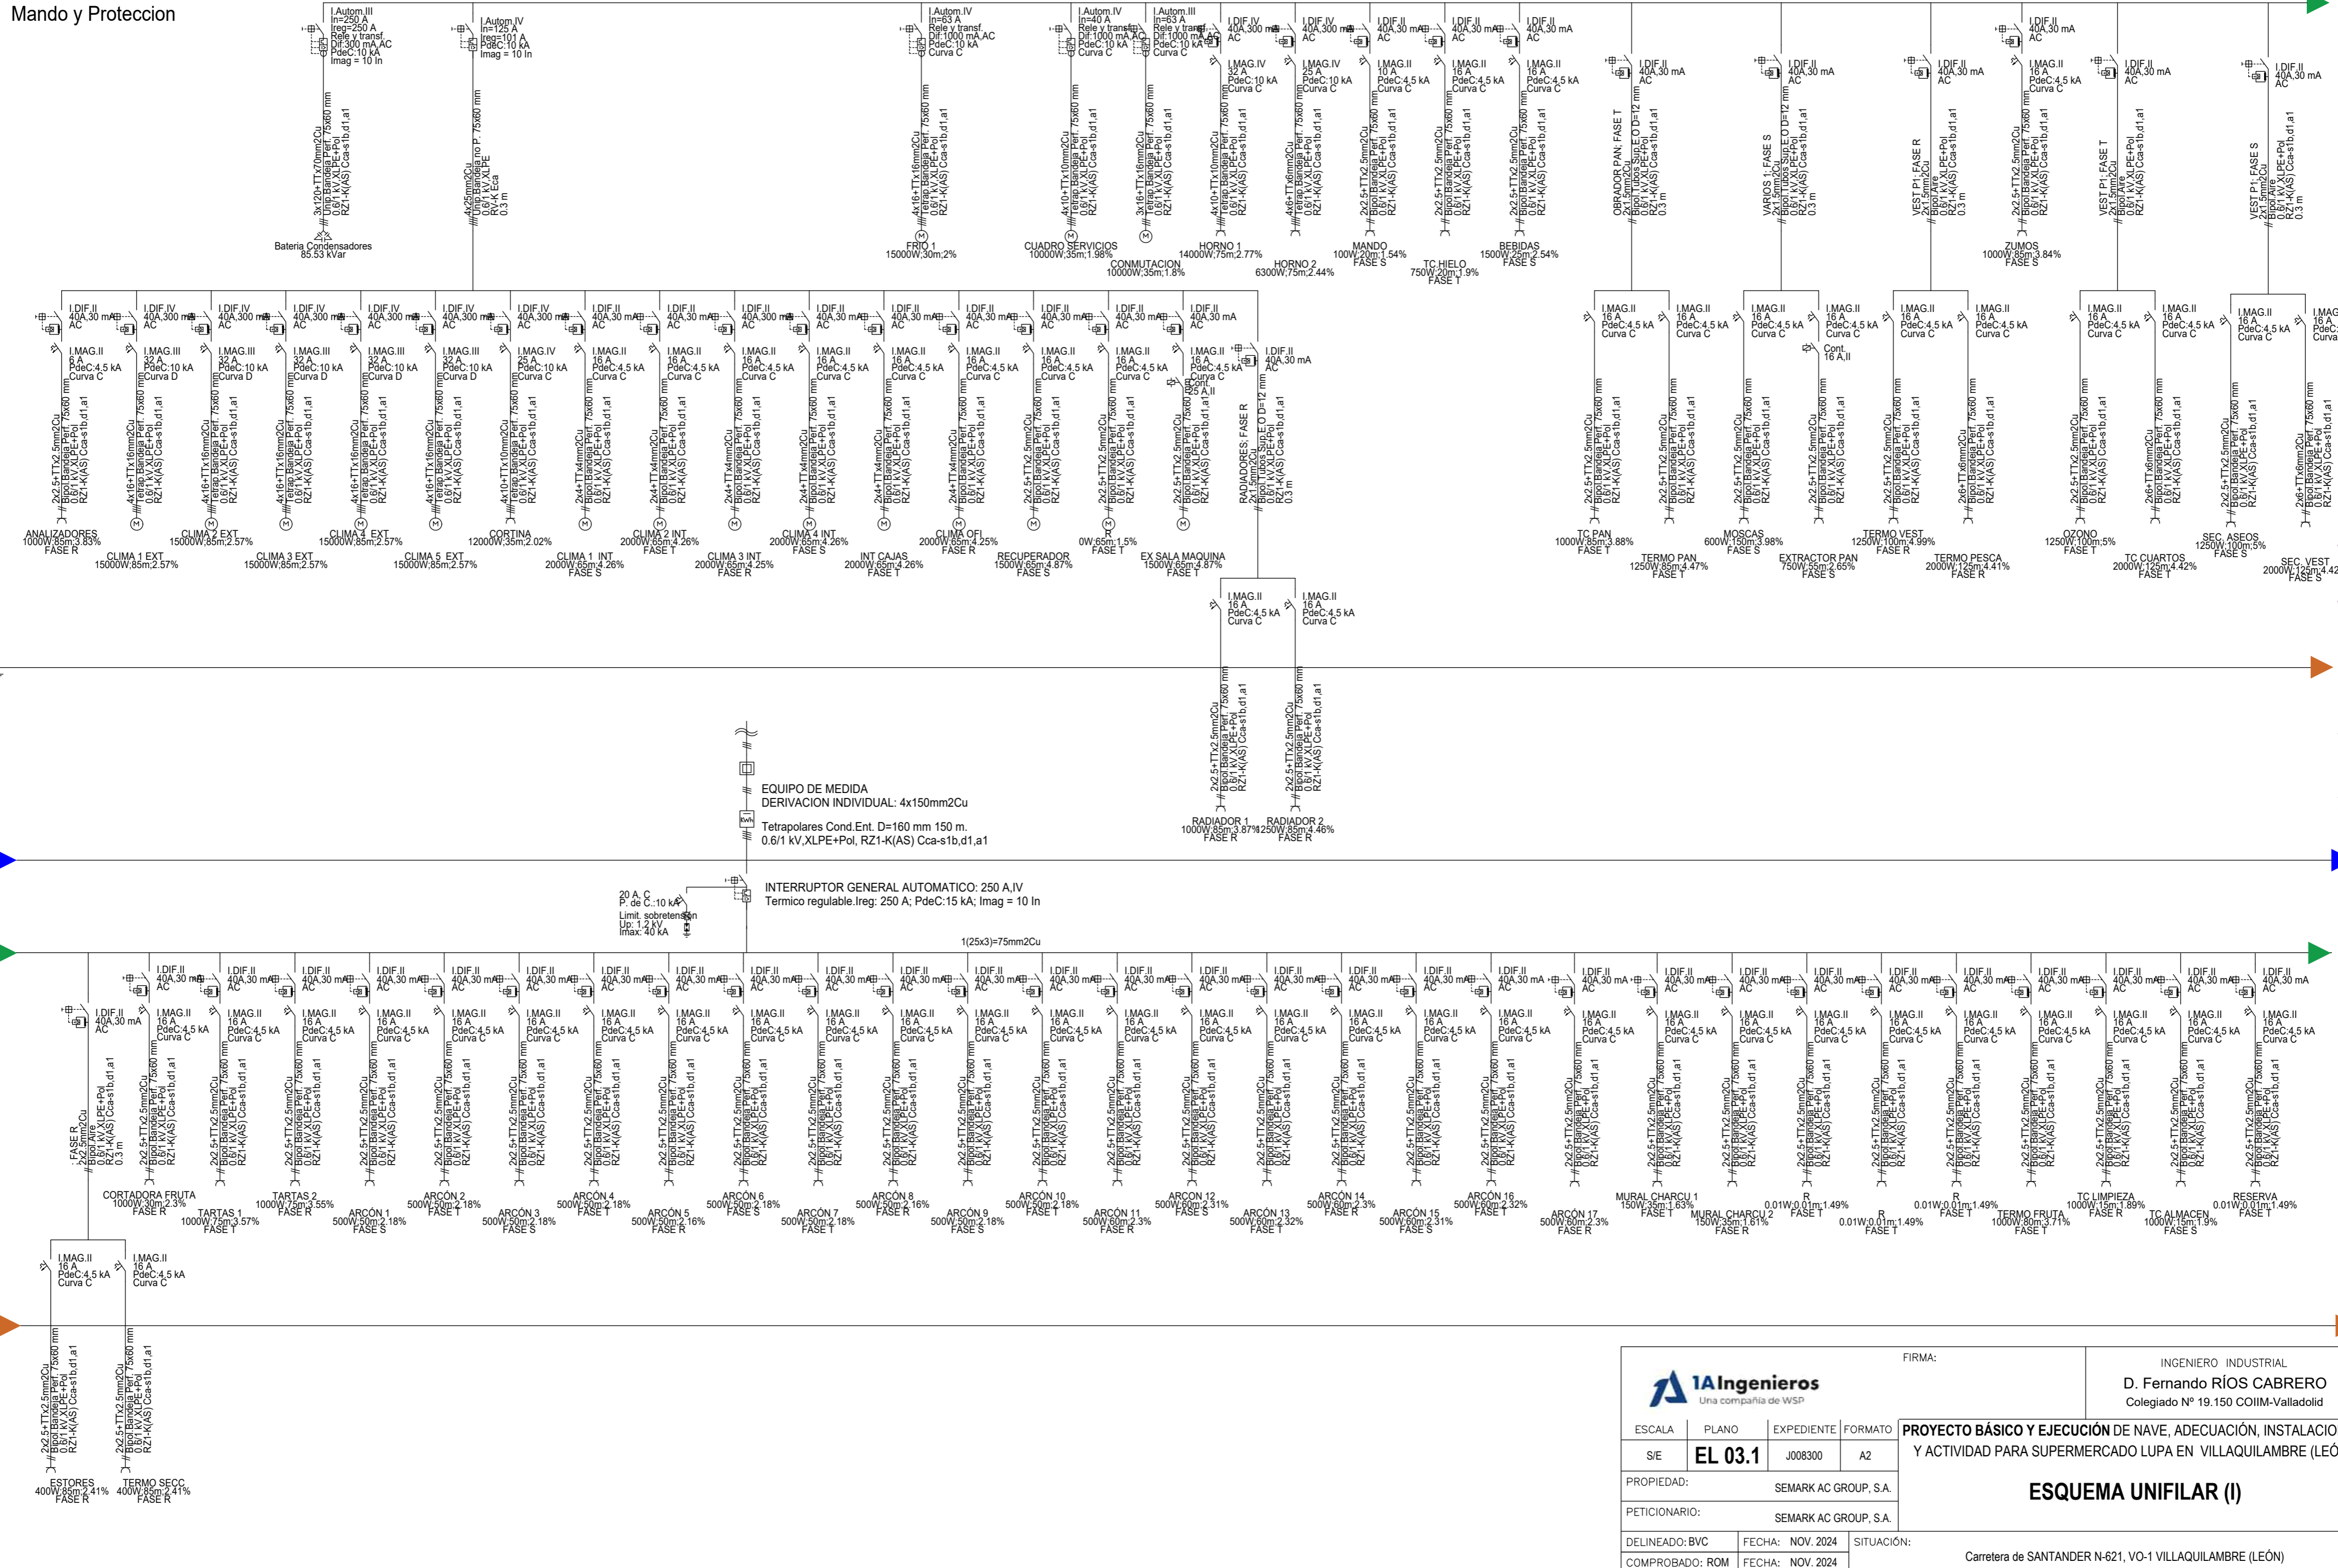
Mando y Proteccion

I.Autom.III
In=250 A
Ireg=250 A
Rele y transf.
Dif:300 mA AC
PdeC:10 kA
Imag = 10 In

I.Autom.IV
In=125 A
Ireg=101 A
PdeC:10 kA
Imag = 10 In

3x120+TTx70mm2Cu Unip.Bandeja Perf. 75x60 mm 0.6/1 kV,XLPE+Pol RZ1-K(AS) Cca-s1b,d1,a1

4x25mm2Cu Unip.Bandeja no P. 75x60 mm 0.6/1 kV,XLPE RV-K Eca 0.3 m

Bateria Condensadores
85.53 kVar

EQUIPO DE MEDIDA
DERIVACION INDIVIDUAL: 4x150mm2Cu

Tetrapolares Cond.Ent. D=160 mm 150 m.
0.6/1 kV,XLPE+Pol, RZ1-K(AS) Cca-s1b,d1,a1

20 A, C
P. de C.:10 kA
Limit. sobretensión
Up: 1.2 kV
Imax: 40 kA

INTERRUPTOR GENERAL AUTOMATICO: 250 A,IV
Termico regulable.Ireg: 250 A; PdeC:15 kA; Imag = 10 In

1(25x3)=75mm2Cu

FRIO 1
15000W;30m;2%

CUADRO SERVICIOS
10000W;35m;1.98%

CONMUTACION
10000W;35m;1.8%

HORNO 1
14000W;75m;2.77%

HORNO 2
6300W;75m;2.44%

MANDO
100W;20m;1.54%
FASE S

TC HIELO
750W;20m;1.9%
FASE T

BEBIDAS
1500W;25m;2.54%
FASE S

ZUMOS
1000W;85m;3.84%
FASE S

ANALIZADORES
1000W;85m;3.83%
FASE R

CLIMA 1 EXT
15000W;85m;2.57%

CLIMA 2 EXT
15000W;85m;2.57%

CLIMA 3 EXT
15000W;85m;2.57%

CLIMA 4 EXT
15000W;85m;2.57%

CLIMA 5 EXT
15000W;85m;2.57%

CORTINA
12000W;35m;2.02%

CLIMA 1 INT
2000W;65m;4.26%
FASE S

CLIMA 2 INT
2000W;65m;4.26%
FASE T

CLIMA 3 INT
2000W;65m;4.25%
FASE R

CLIMA 4 INT
2000W;65m;4.26%
FASE S

INT CAJAS
2000W;65m;4.26%
FASE T

CLIMA OFI
2000W;65m;4.25%
FASE R

RECUPERADOR
1500W;65m;4.87%
FASE S

0W;65m;1.5%
FASE T

EX SALA MAQUINA
1500W;65m;4.87%
FASE T

Cont.
25 A,II

RADIADORES; FASE R 2x1.5mm2Cu Tubos Sup.E.O.D=12 mm

RADIADOR 1
1000W;85m;3.87%
FASE R

RADIADOR 2
1250W;85m;4.46%
FASE R

TC PAN
1000W;85m;3.88%
FASE T

TERMO PAN
1250W;85m;4.47%
FASE T

MOSCAS
600W;150m;3.98%
FASE S

EXTRACTOR PAN
750W;55m;2.65%
FASE S

Cont.
16 A,II

TERMO VEST
1250W;100m;4.99%
FASE R

TERMO PESCA
2000W;125m;4.41%
FASE R

OZONO
1250W;100m;5%
FASE T

TC CUARTOS
2000W;125m;4.42%
FASE T

SEC. ASEOS
1250W;100m;5%
FASE S

SEC. VEST
2000W;125m;4.42
FASE S

CORTADORA FRUTA
1000W;30m;2.3%
FASE R

TARTAS 1
1000W;75m;3.57%
FASE T

TARTAS 2
1000W;75m;3.55%
FASE R

ARCÓN 1
500W;50m;2.18%
FASE S

ARCÓN 2
500W;50m;2.18%
FASE T

ARCÓN 3
500W;50m;2.18%
FASE S

ARCÓN 4
500W;50m;2.18%
FASE T

ARCÓN 5
500W;50m;2.16%
FASE R

ARCÓN 6
500W;50m;2.18%
FASE S

ARCÓN 7
500W;50m;2.18%
FASE T

ARCÓN 8
500W;50m;2.16%
FASE R

ARCÓN 9
500W;50m;2.18%
FASE S

ARCÓN 10
500W;50m;2.18%
FASE T

ARCÓN 11
500W;60m;2.3%
FASE R

ARCÓN 12
500W;60m;2.31%
FASE S

ARCÓN 13
500W;60m;2.32%
FASE T

ARCÓN 14
500W;60m;2.3%
FASE R

ARCÓN 15
500W;60m;2.31%
FASE S

ARCÓN 16
500W;60m;2.32%
FASE T

ARCÓN 17
500W;60m;2.3%
FASE R

MURAL CHARCU 1
150W;35m;1.63%
FASE T

MURAL CHARCU 2
150W;35m;1.61%
FASE R

R
0.01W;0.01m;1.49%
FASE S

R
0.01W;0.01m;1.49%
FASE T

R
0.01W;0.01m;1.49%
FASE T

TERMO FRUTA
1000W;80m;3.71%
FASE T

TC LIMPIEZA
1000W;15m;1.89%
FASE R

TC ALMACEN
1000W;15m;1.9%
FASE S

RESERVA
0.01W;0.01m;1.49%
FASE T

ESTORES
400W;85m;2.41%
FASE R

TERMO SECC
400W;85m;2.41%
FASE R

1A Ingenieros
Una compañía de WSP

FIRMA:

INGENIERO INDUSTRIAL
D. Fernando RÍOS CABRERO
Colegiado Nº 19.150 COIIM-Valladolid

| ESCALA | PLANO | EXPEDIENTE | FORMATO |
|---|---|---|---|
| S/E | EL 03.1 | J008300 | A2 |

PROYECTO BÁSICO Y EJECUCIÓN DE NAVE, ADECUACIÓN, INSTALACIO Y ACTIVIDAD PARA SUPERMERCADO LUPA EN VILLAQUILAMBRE (LEÓ

PROPIEDAD: SEMARK AC GROUP, S.A.
PETICIONARIO: SEMARK AC GROUP, S.A.

ESQUEMA UNIFILAR (I)

DELINEADO: BVC FECHA: NOV. 2024
COMPROBADO: ROM FECHA: NOV. 2024
SITUACIÓN:
Carretera de SANTANDER N-621, VO-1 VILLAQUILAMBRE (LEÓN)